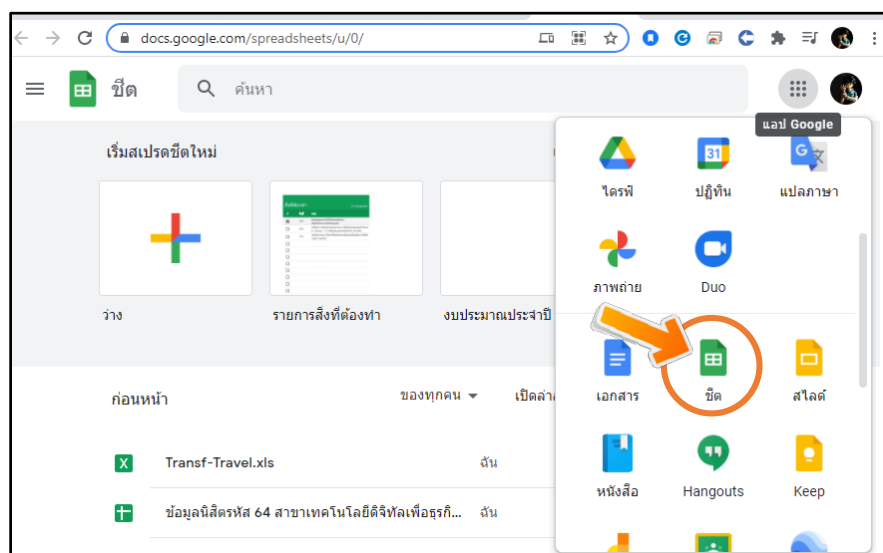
docs.google.com/spreadsheets/u/0/

ชีต

ค้นหา

แอป Google

เริ่มสเปรดชีตใหม่

ว่าง

รายการสิ่งที่ต้องทำ

งบประมาณประจำปี

ก่อนหน้า

ของทุกคน

เปิดล่า

Transf-Travel.xls

ฉัน

ข้อมูลนิสิตรหัส 64 สาขาเทคโนโลยีดิจิทัลเพื่อธุรกิ...

ฉัน

ไดรฟ์

ปฏิทิน

แปลภาษา

ภาพถ่าย

Duo

เอกสาร

ชีต

สไลด์

หนังสือ

Hangouts

Keep